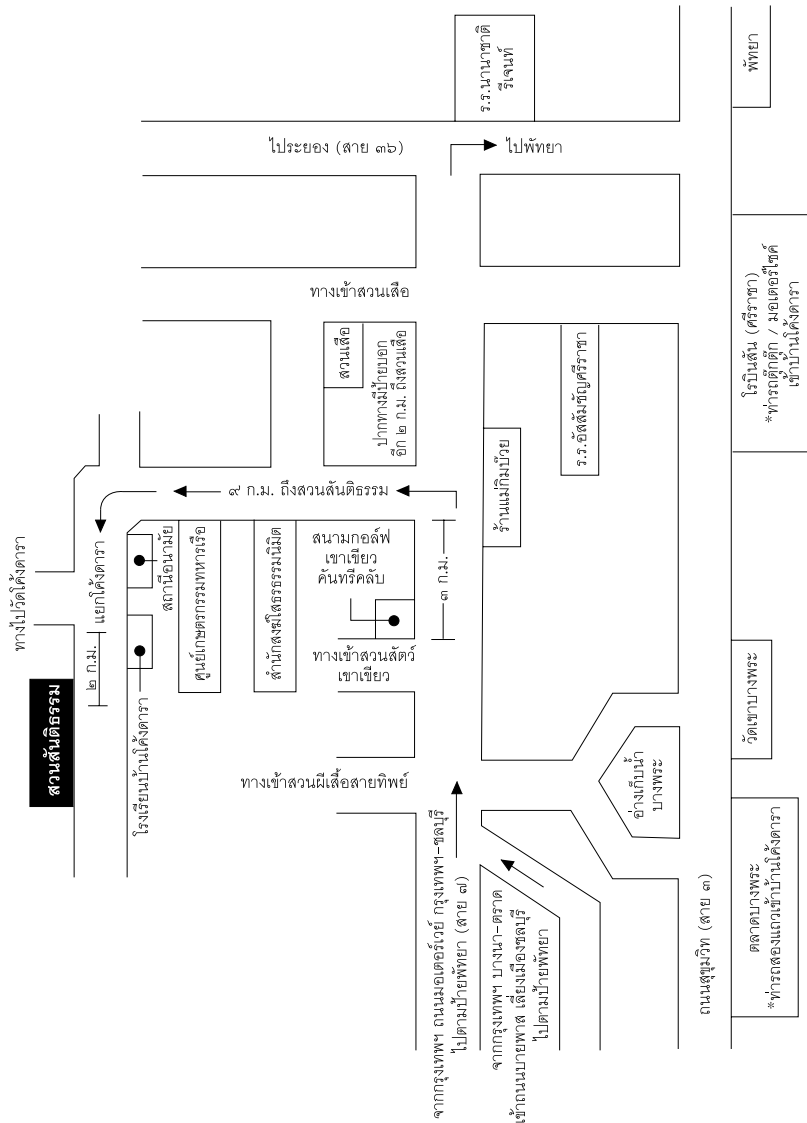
พัทยา

ร.ร.นานาชาติ รีเจนท์

ไประยอง (สาย ๓๖)

ไปพัทยา

ทางเข้าสวนเสือ

สวนเสือ

ปากทางมีป้ายบอก อีก ๒ ก.ม. ถึงสวนเสือ

โรบินสัน (ศรีราชา)
*ท่ารถตุ๊กตุ๊ก / มอเตอร์ไซด์ เข้าบ้านโค้งดารา

ร.ร.อัสสัมชัญศรีราชา

ร้านแม่กิมเบ๊ย

๙ ก.ม. ถึงสวนสันติธรรม

ทางไปวัดโค้งดารา

แยกโค้งดารา

๒ ก.ม.

สวนสันติธรรม

สถานีอนามัย

ศูนย์เกษตรกรรมทหารเรือ

สำนักสงฆ์เสถียรธรรมนิมิต

สนามกอล์ฟ เขาเขียว คันทรีคลับ

๓ ก.ม.

ทางเข้าสวนสัตว์ เขาเขียว

วัดเขาบางพระ

อ่างเก็บน้ำ บางพระ

โรงเรียนบ้านโค้งดารา

ทางเข้าสวนผีเสื้อสายทิพย์

จากกรุงเทพฯ ถนนมอเตอร์เวย์ กรุงเทพฯ–ชลบุรี ไปตามป้ายพัทยา (สาย ๗)

จากกรุงเทพฯ บางนา–ตราด เข้าถนนบายพาส เลี่ยงเมืองชลบุรี ไปตามป้ายพัทยา

ถนนสุขุมวิท (สาย ๓)

ตลาดบางพระ
*ท่ารถสองแถวเข้าบ้านโค้งดารา